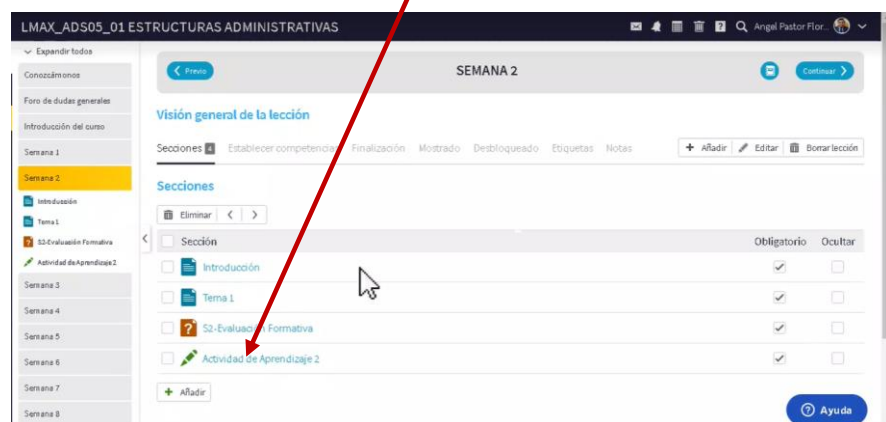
LMAX_ADS05_01 ESTRUCTURAS ADMINISTRATIVAS

Angel Pastor Flor...

Expandir todos
Conozcámonos
Foro de dudas generales
Introducción del curso
Semana 1
Semana 2
Introducción
Tema 1
S2-Evaluación Formativa
Actividad de Aprendizaje 2
Semana 3
Semana 4
Semana 5
Semana 6
Semana 7
Semana 8

Previo
SEMANA 2
Continuar

Visión general de la lección

Secciones 4 Establecer competencias Finalización Mostrado Desbloqueado Etiquetas Notas
Añadir Editar Borrar lección

Secciones

Eliminar

| Sección | Obligatorio | Ocultar |
|---|---|---|
| Introducción | ✓ | |
| Tema 1 | ✓ | |
| S2-Evaluación Formativa | ✓ | |
| Actividad de Aprendizaje 2 | ✓ | |

Añadir

Ayuda